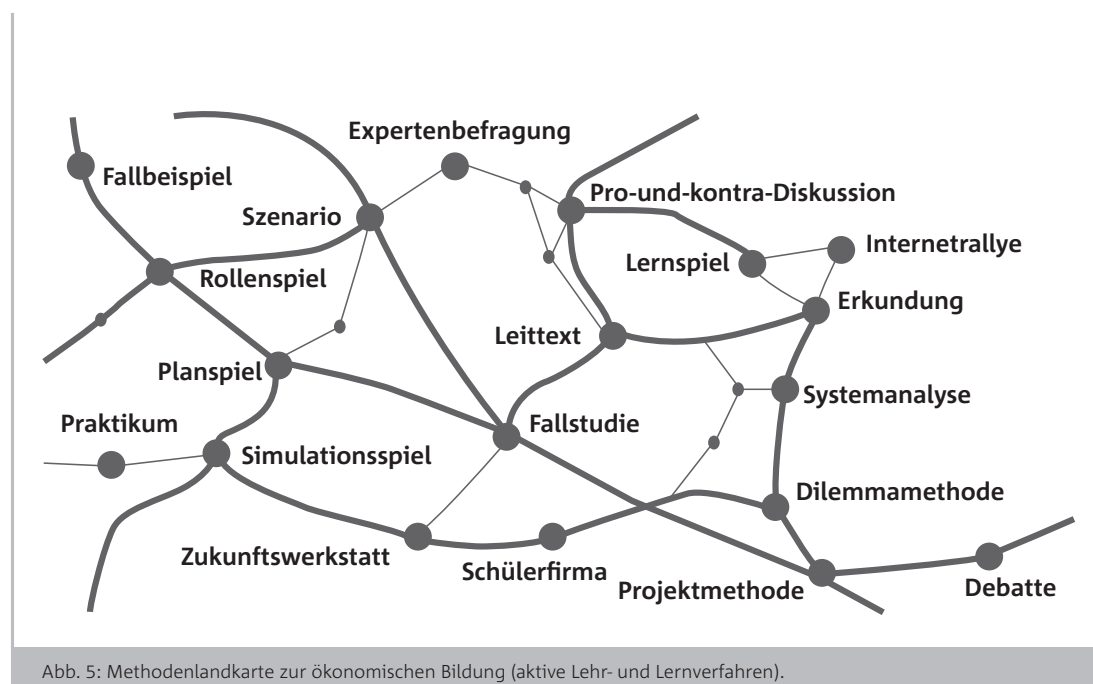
Expertenbefragung
Fallbeispiel
Szenario
Pro-und-kontra-Diskussion
Internetrallye
Lernspiel
Rollenspiel
Erkundung
Leittext
Planspiel
Systemanalyse
Praktikum
Fallstudie
Simulationsspiel
Dilemmamethode
Zukunftswerkstatt
Schülerfirma
Projektmethode
Debatte

Abb. 5: Methodenlandkarte zur ökonomischen Bildung (aktive Lehr- und Lernverfahren).